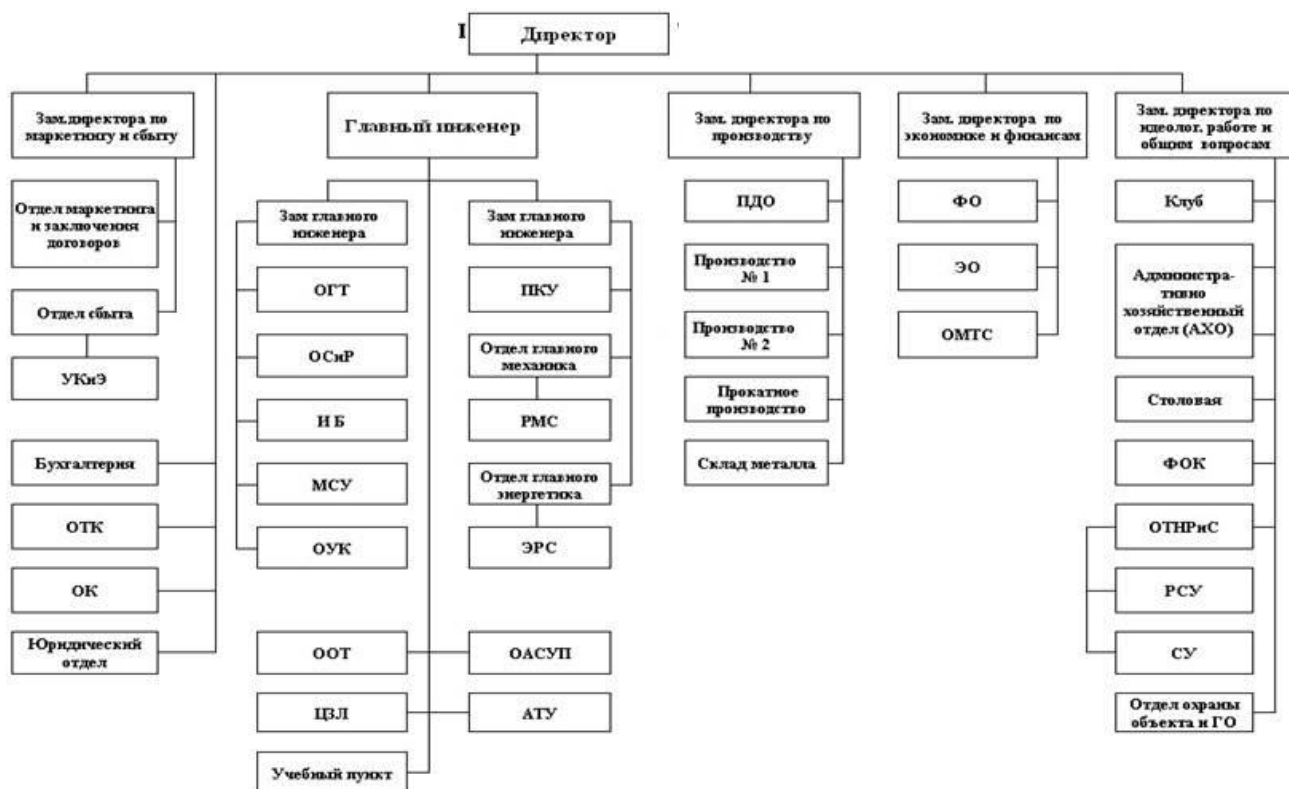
I Директор

Зам.директора по маркетингу и сбыту

Отдел маркетинга и заключения договоров

Отдел сбыта

УКиЭ

Бухгалтерия

ОТК

ОК

Юридический отдел

Главный инженер

Зам главного инженера

ОГТ

ОСиР

И Б

МСУ

ОУК

Зам главного инженера

ПКУ

Отдел главного механика

РМС

Отдел главного энергетика

ЭРС

ООТ

ОАСУП

ЦЗЛ

АТУ

Учебный пункт

Зам. директора по производству

ПДО

Производство № 1

Производство № 2

Прокатное производство

Склад металла

Зам. директора по экономике и финансам

ФО

ЭО

ОМТС

Зам. директора по идеолог. работе и общим вопросам

Клуб

Административно хозяйственный отдел (АХО)

Столовая

ФОК

ОТНРиС

РСУ

СУ

Отдел охраны объекта и ГО